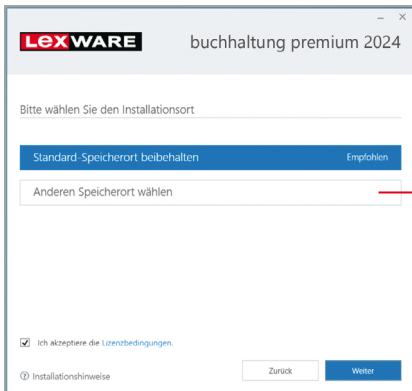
– ×

LEXWARE buchhaltung premium 2024

Bitte wählen Sie den Installationsort

Standard-Speicherort beibehalten Empfohlen

Anderen Speicherort wählen

Ich akzeptiere die Lizenzbedingungen.

Installationshinweise

Zurück

Weiter